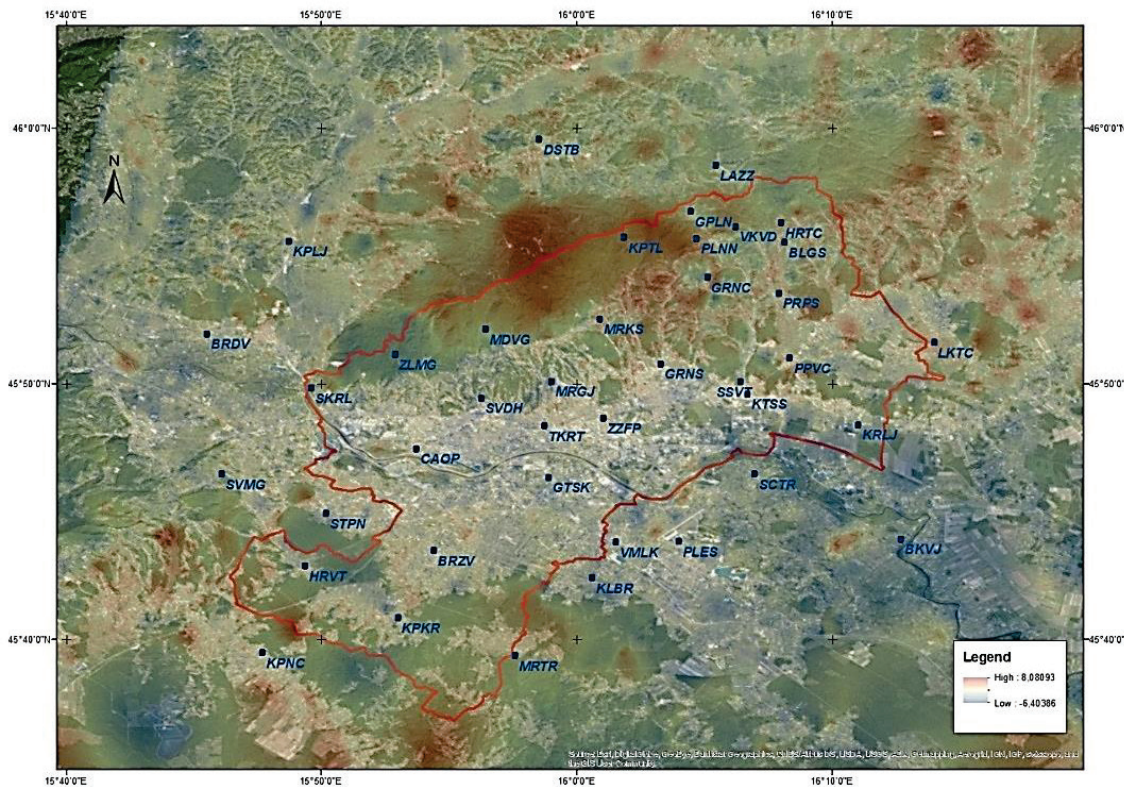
15°40'0"E 15°50'0"E 16°0'0"E 16°10'0"E

46°0'0"N
45°50'0"N
45°40'0"N

N

DSTB
LAZZ
GPLN
VKVD
HRTC
KPTL
PLNN
BLGS
KPLJ
GRNC
PRPS
MRKS
BRDV
MDVG
LKTC
ZLMG
GRNS
PPVC
SKRL
MRGJ
SSVT
KTSS
SVDH
ZZFP
TKRT
KRLJ
CAOP
SVMG
GTSK
SCTR
STPN
VMLK
PLES
BKVJ
BRZV
HRVT
KLBR
KPKR
KPNC
MRTR

Legend
High : 8,08093
Low : -6,40386

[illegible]

15°40'0"E 15°50'0"E 16°0'0"E 16°10'0"E

46°0'0"N
45°50'0"N
45°40'0"N